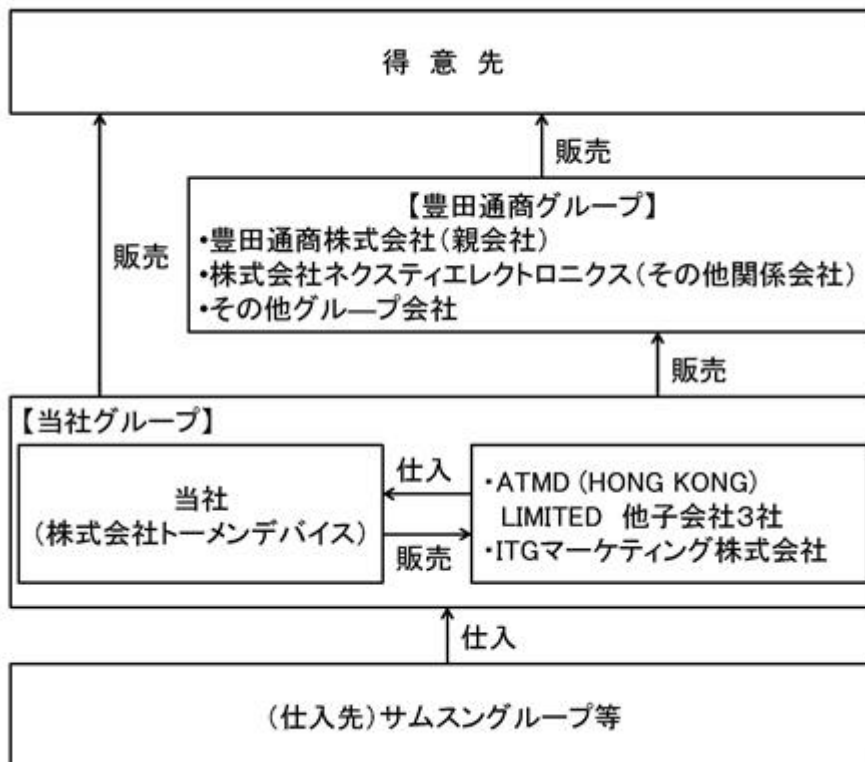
得 意 先

販売

販売

【豊田通商グループ】
•豊田通商株式会社(親会社)
•株式会社ネクスティエレクトロニクス(その他関係会社)
•その他グル—プ会社

販売

【当社グループ】

当社
(株式会社トーメンデバイス)

仕入

販売

•ATMD (HONG KONG) LIMITED 他子会社3社
•ITGマーケティング株式会社

仕入

(仕入先)サムスングループ等